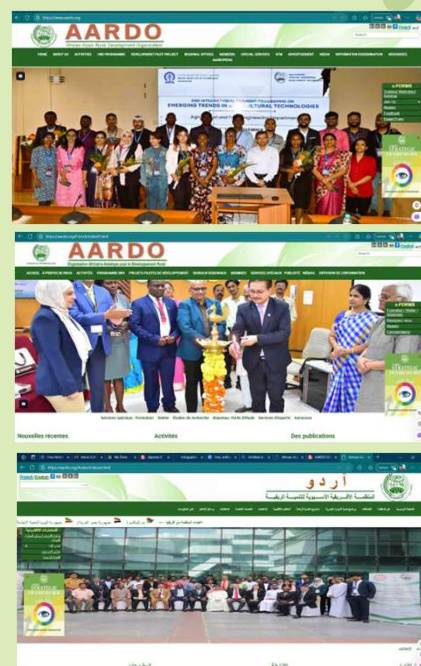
AARDO
African-Asian Rural Development Organization

HOME ABOUT US ACTIVITIES CBD PROGRAMME DEVELOPMENT PILOT PROJECT REGIONAL OFFICE MEMBERS SPECIAL SERVICES RTM ADVERTISEMENT MEDIA INFORMATION DISSEMINATION RESOURCES AARDO PEDIA

EMERGING TRENDS IN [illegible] AGRICULTURAL TECHNOLOGIES

e-FORMS

STRATEGIC FRAMEWORK

AARDO
Organisation Africaine-Asiatique pour le Développement Rural

ACCUEIL À PROPOS DE NOUS ACTIVITÉS PROGRAMME DBA PROJETS PILOTES DE DÉVELOPPEMENT BUREAUX RÉGIONAUX MEMBRES SERVICES SPÉCIAUX PUBLICITÉ MÉDIAS DIFFUSION DE L'INFORMATION

e-FORMS

STRATEGIC FRAMEWORK

Nouvelles récentes
Activités
Des publications

French English

أردو
المنظمة الأفريقية الآسيوية للتنمية الريفية

STRATEGIC FRAMEWORK